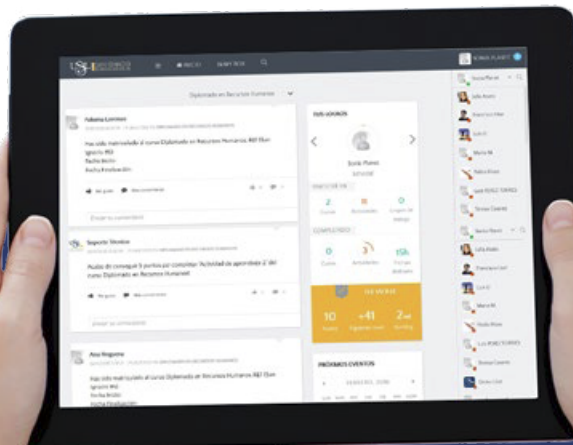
INICIO

Diplomado en Recursos Humanos

Fabiana Lorenzo

Has sido matriculado al curso Diplomado en Recursos Humanos
Fecha Inicio:
Fecha Finalización:

Me gusta
Comentarios

Enviar tu comentario

Soporte Técnico

Acabo de conseguir 5 puntos por completar "Actividad de aprendizaje 2" del curso Diplomado en Recursos Humanos

Me gusta
Comentarios

Enviar tu comentario

Ana Noguera

Has sido matriculado al curso Diplomado en Recursos Humanos
Fecha Inicio:
Fecha Finalización:

TUS LOGROS

Sonia Planet

2
Cursos
11
Actividades

0
Cursos
3
Actividades
15h

GENERAL
10
+41
2

PRÓXIMOS EVENTOS

SONIA PLANET

Sonia Planet
Julia Acero
Luis G
Marta M
Pablo Rivas
Tomas Casero
Julia Acero
Francisco Leal
Luis G
Marta M
Pablo Rivas
Tomas Casero